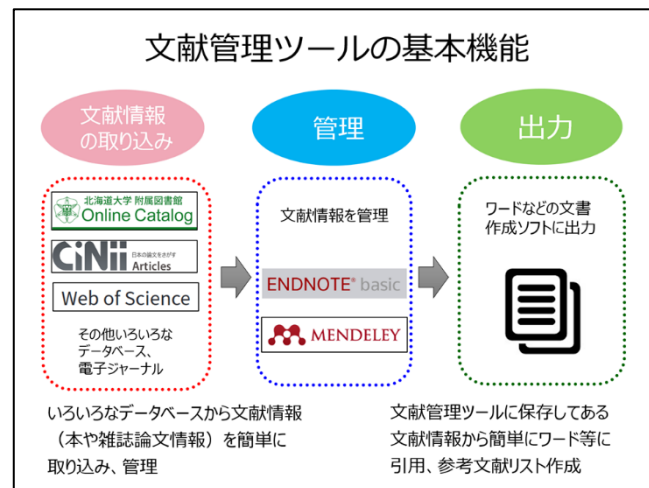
文献管理ツールの基本機能

文献情報の取り込み

管理

出力

北海道大学 附属図書館
Online Catalog

CiNii 日本の論文をさがす Articles

Web of Science

その他いろいろなデータベース、電子ジャーナル

文献情報を管理

ENDNOTE® basic

MENDELEY

ワードなどの文書作成ソフトに出力

いろいろなデータベースから文献情報（本や雑誌論文情報）を簡単に取り込み、管理

文献管理ツールに保存してある文献情報から簡単にワード等に引用、参考文献リスト作成